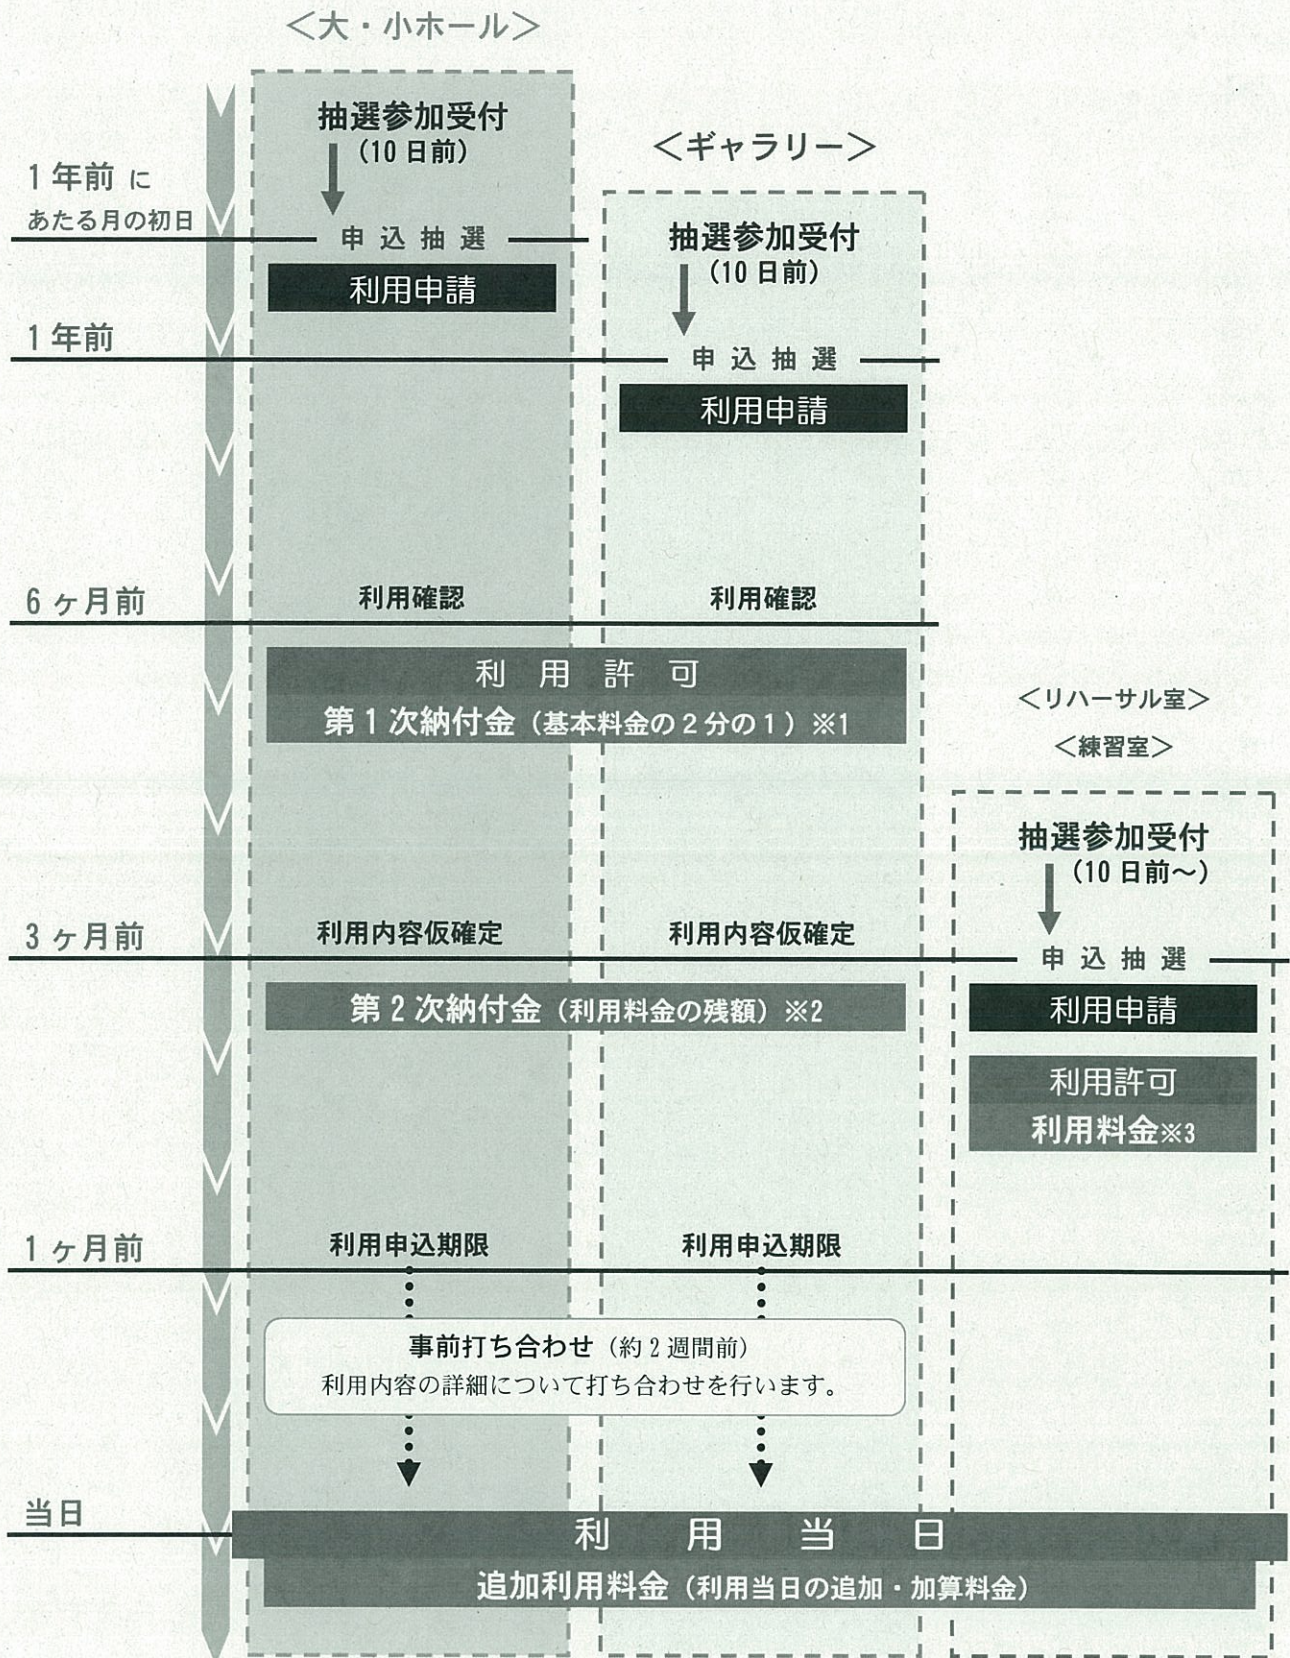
＜大・小ホール＞

抽選参加受付
（10日前）

＜ギャラリー＞

1年前にあたる月の初日

申込抽選

利用申請

抽選参加受付
（10日前）

1年前

申込抽選

利用申請

6ヶ月前

利用確認

利用確認

利用許可
第1次納付金（基本料金の2分の1）※1

＜リハーサル室＞
＜練習室＞

抽選参加受付
（10日前～）

3ヶ月前

利用内容仮確定

利用内容仮確定

申込抽選

第2次納付金（利用料金の残額）※2

利用申請

利用許可
利用料金※3

1ヶ月前

利用申込期限

利用申込期限

事前打ち合わせ（約2週間前）
利用内容の詳細について打ち合わせを行います。

当日

利用当日

追加利用料金（利用当日の追加・加算料金）